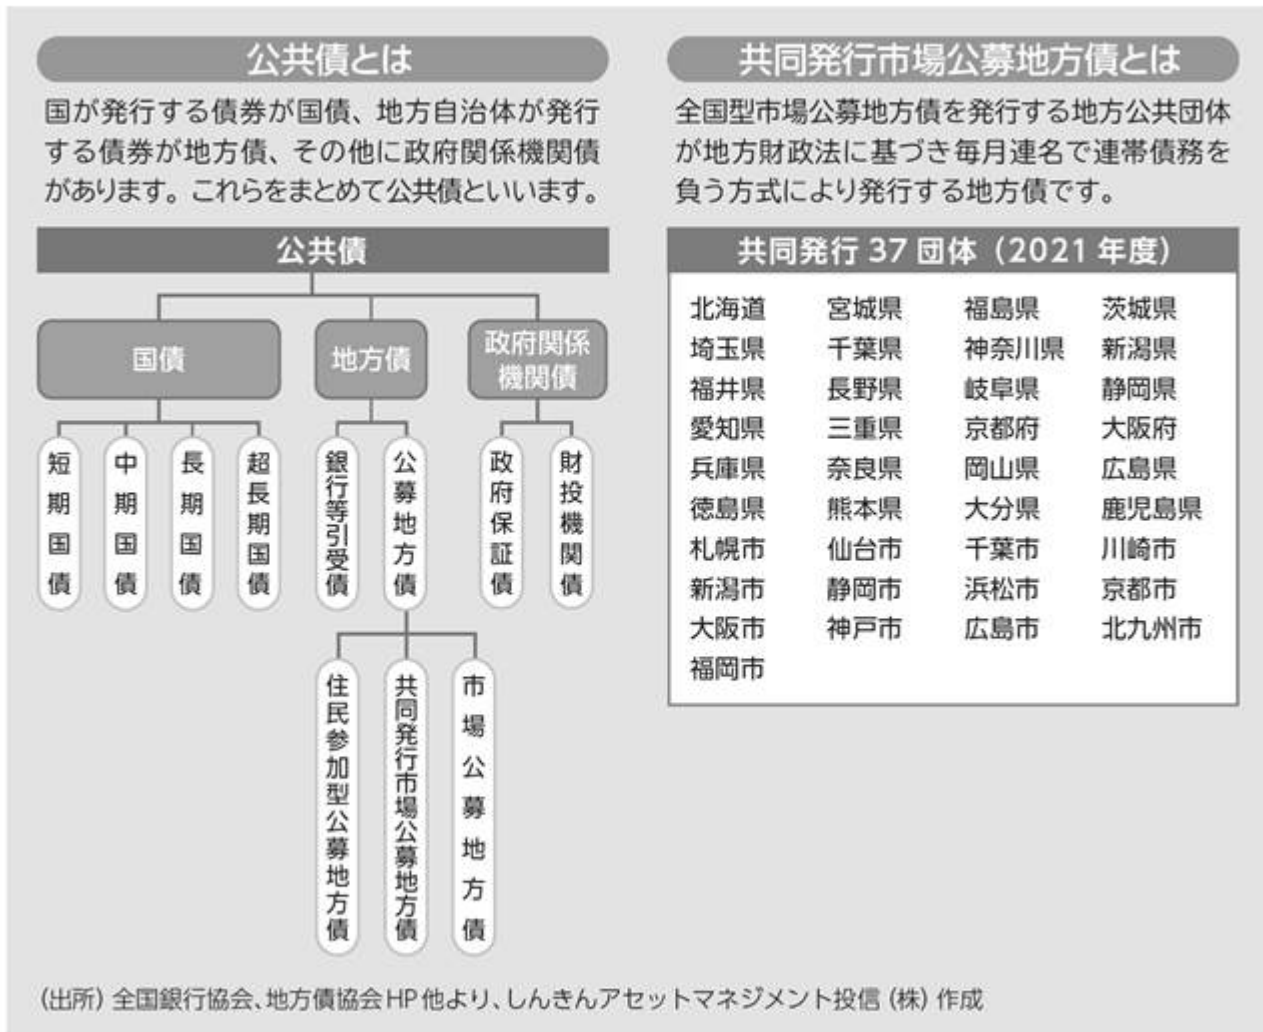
公共債とは

国が発行する債券が国債、地方自治体が発行する債券が地方債、その他に政府関係機関債があります。これらをまとめて公共債といいます。

公共債

国債

地方債

政府関係機関債

短期国債

中期国債

長期国債

超長期国債

銀行等引受債

公募地方債

政府保証債

財投機関債

住民参加型公募地方債

共同発行市場公募地方債

市場公募地方債

共同発行市場公募地方債とは

全国型市場公募地方債を発行する地方公共団体が地方財政法に基づき毎月連名で連帯債務を負う方式により発行する地方債です。

共同発行 37 団体（2021 年度）

| | | | |
|---|---|---|---|
| 北海道 | 宮城県 | 福島県 | 茨城県 |
| 埼玉県 | 千葉県 | 神奈川県 | 新潟県 |
| 福井県 | 長野県 | 岐阜県 | 静岡県 |
| 愛知県 | 三重県 | 京都府 | 大阪府 |
| 兵庫県 | 奈良県 | 岡山県 | 広島県 |
| 徳島県 | 熊本県 | 大分県 | 鹿児島県 |
| 札幌市 | 仙台市 | 千葉市 | 川崎市 |
| 新潟市 | 静岡市 | 浜松市 | 京都市 |
| 大阪市 | 神戸市 | 広島市 | 北九州市 |
| 福岡市 | | | |

（出所）全国銀行協会、地方債協会HP他より、しんきんアセットマネジメント投信（株）作成